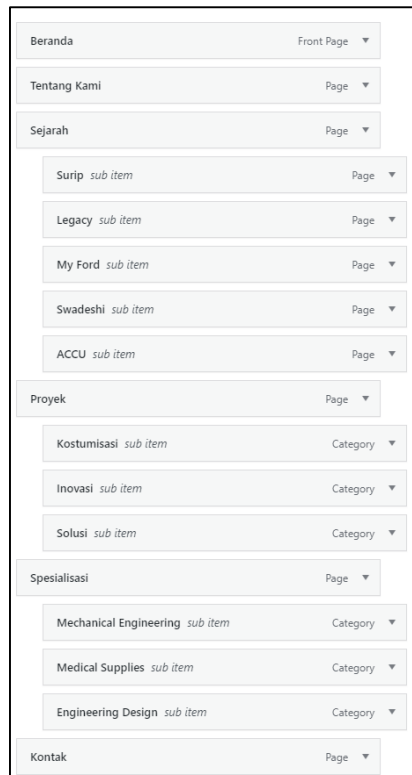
Beranda Front Page ▼

Tentang Kami Page ▼

Sejarah Page ▼

Surip *sub item* Page ▼

Legacy *sub item* Page ▼

My Ford *sub item* Page ▼

Swadeshi *sub item* Page ▼

ACCU *sub item* Page ▼

Proyek Page ▼

Kostumisasi *sub item* Category ▼

Inovasi *sub item* Category ▼

Solusi *sub item* Category ▼

Spesialisasi Page ▼

Mechanical Engineering *sub item* Category ▼

Medical Supplies *sub item* Category ▼

Engineering Design *sub item* Category ▼

Kontak Page ▼